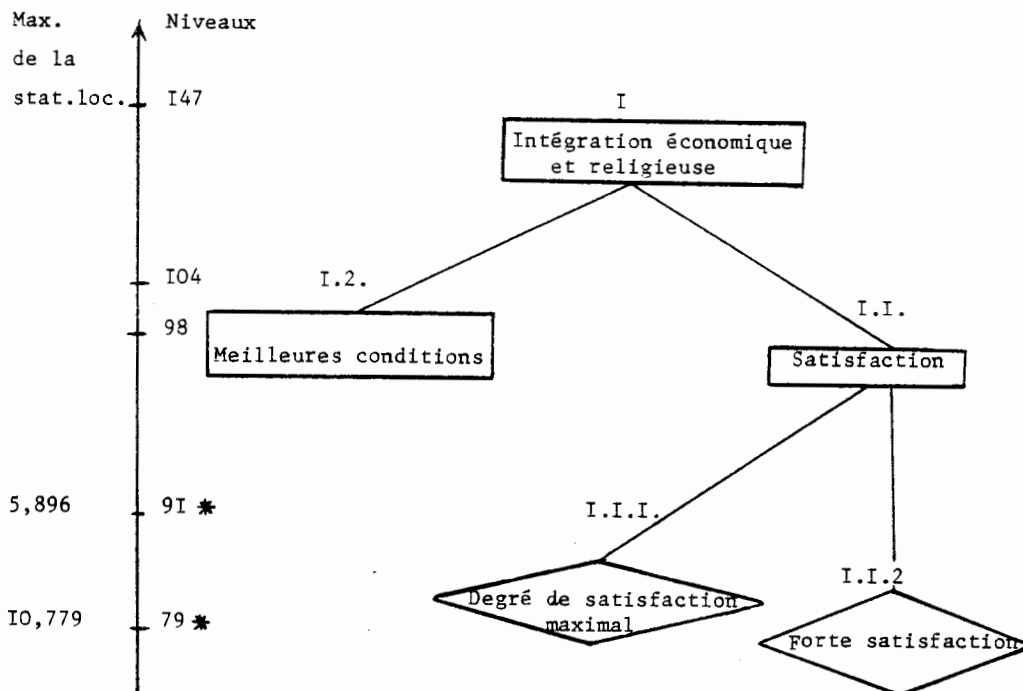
Max.
de la
stat.loc.

Niveaux

I47

I04

98

5,896

9I *

I0,779

79 *

I

Intégration économique et religieuse

I.2.

Meilleures conditions

I.I.

Satisfaction

I.I.I.

Degré de satisfaction maximal

I.I.2

Forte satisfaction